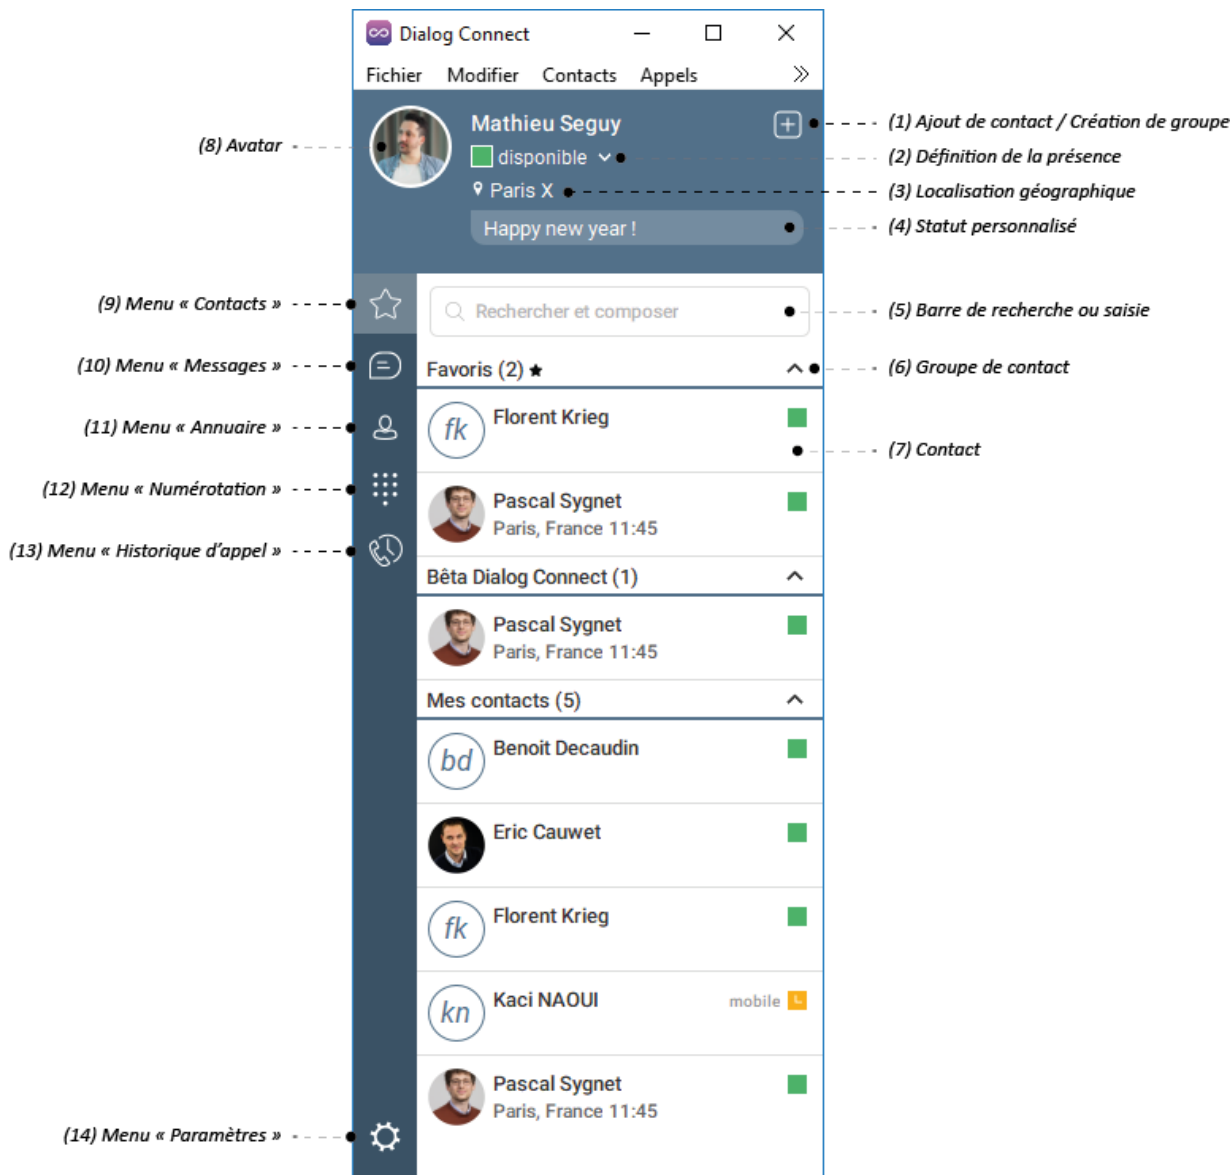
Dialog Connect

Fichier Modifier Contacts Appels

(8) Avatar

Mathieu Seguy

disponible

Paris X

Happy new year !

(1) Ajout de contact / Création de groupe

(2) Définition de la présence

(3) Localisation géographique

(4) Statut personnalisé

(9) Menu « Contacts »

(10) Menu « Messages »

(11) Menu « Annuaire »

(12) Menu « Numérotation »

(13) Menu « Historique d'appel »

Rechercher et composer

(5) Barre de recherche ou saisie

Favoris (2) ★

(6) Groupe de contact

fk Florent Krieg

(7) Contact

Pascal Sygnet
Paris, France 11:45

Bêta Dialog Connect (1)

Pascal Sygnet
Paris, France 11:45

Mes contacts (5)

bd Benoit Decaudin

Eric Cauwet

fk Florent Krieg

kn Kaci NAOUI mobile

Pascal Sygnet
Paris, France 11:45

(14) Menu « Paramètres »